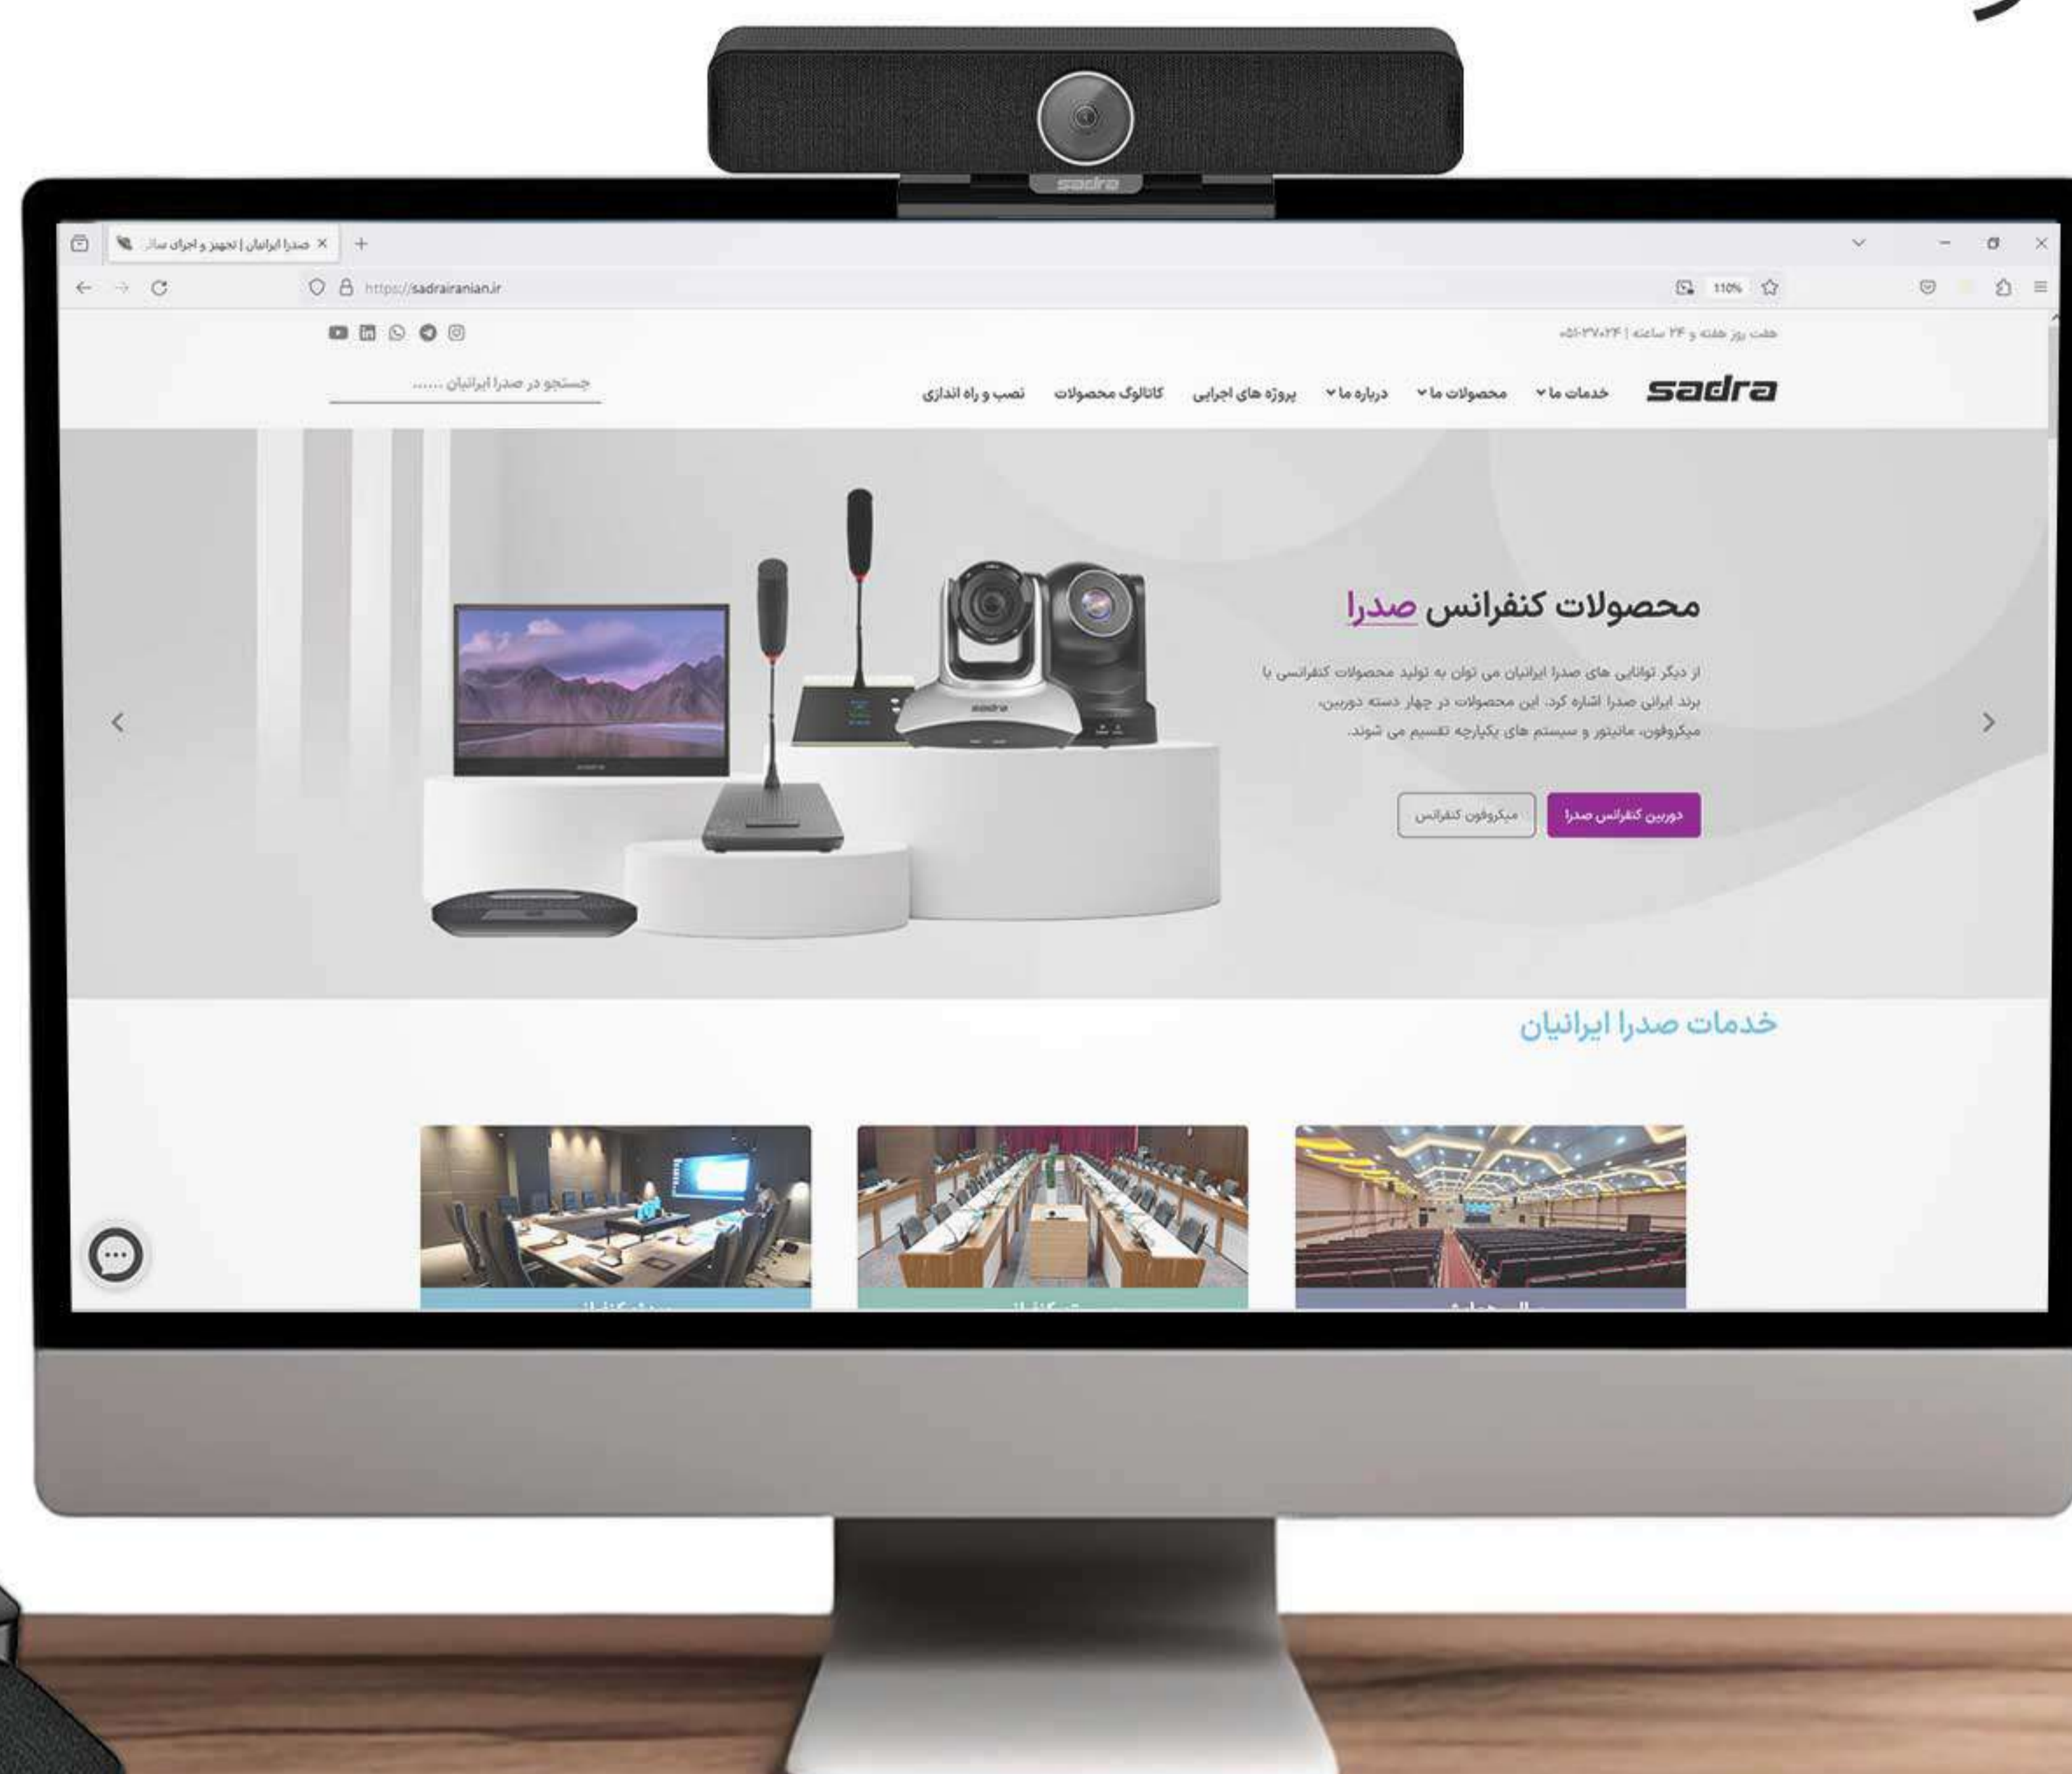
sadra

صدرا ایرانیان | تجهیز و اجرای سال

https://sadrairanian.ir

110%

هفت روز هفته و ۲۴ ساعته | ۰۵۱-۳۷۰۲۴

sadra

خدمات ما
محصولات ما
درباره ما
پروژه های اجرایی
کاتالوگ محصولات
نصب و راه اندازی

جستجو در صدرا ایرانیان ......

محصولات کنفرانس صدرا

از دیگر توانایی های صدرا ایرانیان می توان به تولید محصولات کنفرانسی با برند ایرانی صدرا اشاره کرد. این محصولات در چهار دسته دوربین، میکروفون، مانیتور و سیستم های یکپارچه تقسیم می شوند.

دوربین کنفرانس صدرا
میکروفون کنفرانس

sadra

خدمات صدرا ایرانیان

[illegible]
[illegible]
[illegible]